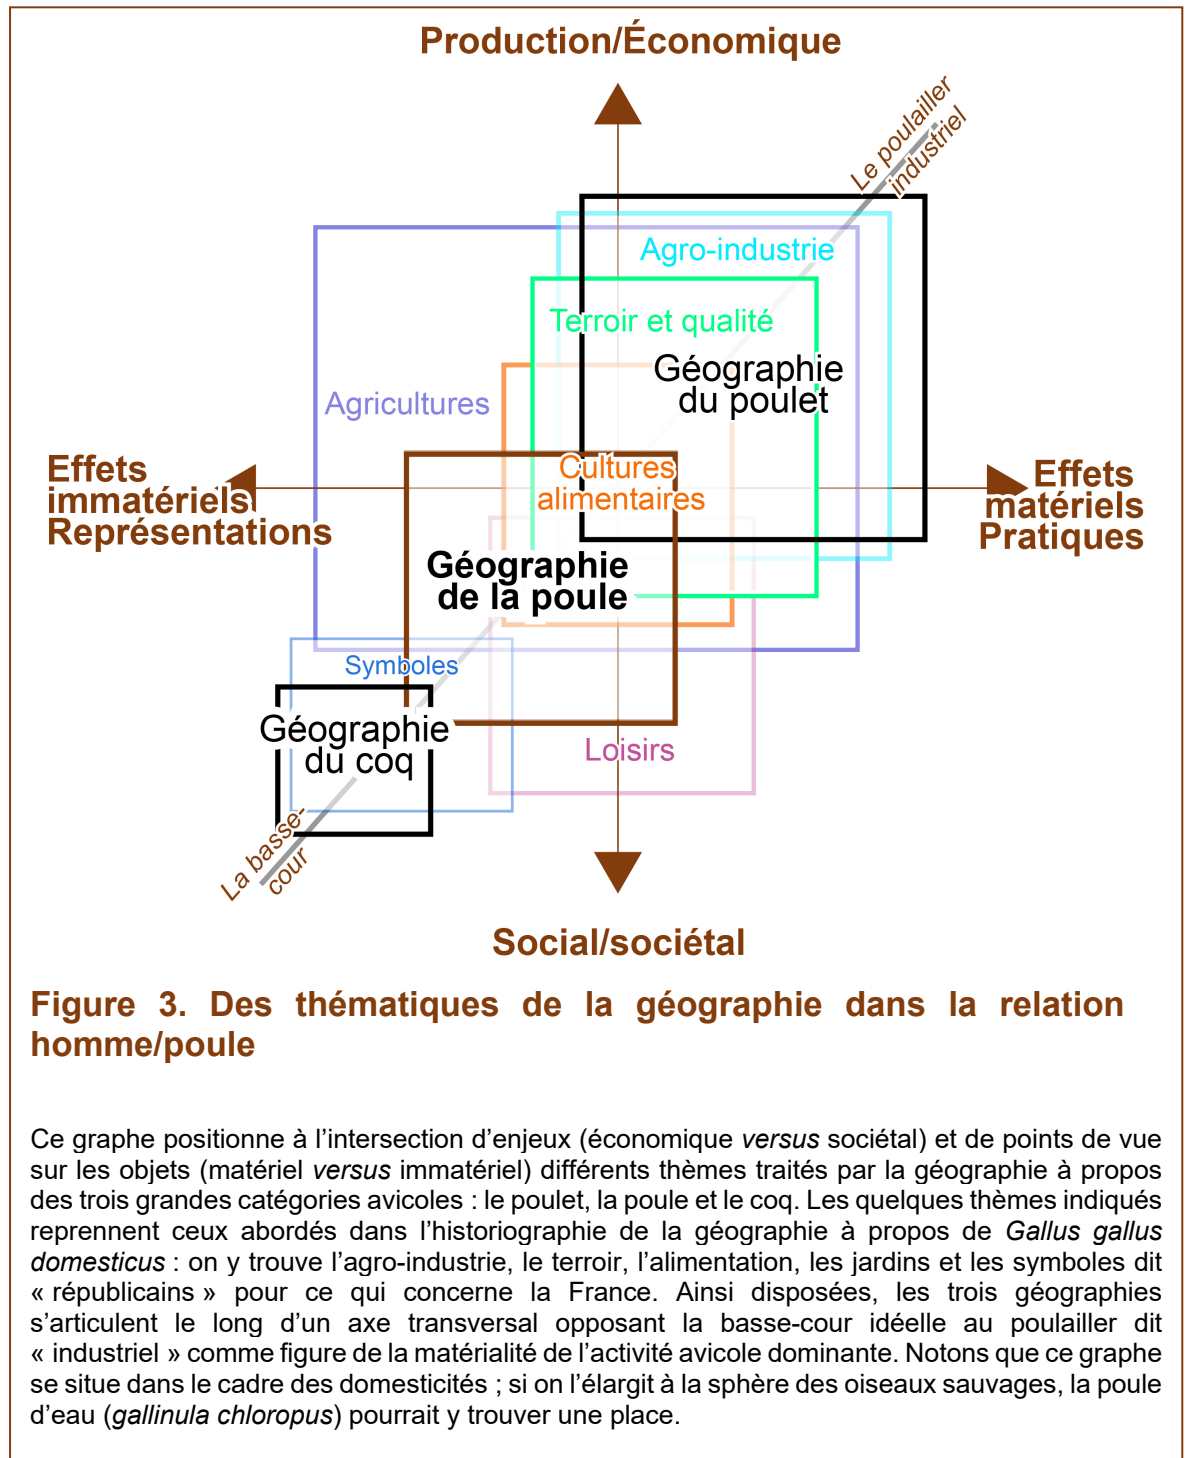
Production/Économique

Le poulailler industriel

Agro-industrie

Terroir et qualité

Géographie du poulet

Agricultures

Effets immatériels Représentations

Cultures alimentaires

Effets matériels Pratiques

Géographie de la poule

Symboles

Géographie du coq

Loisirs

La basse-cour

Social/sociétal

Figure 3. Des thématiques de la géographie dans la relation homme/poule

Ce graphe positionne à l'intersection d'enjeux (économique *versus* sociétal) et de points de vue sur les objets (matériel *versus* immatériel) différents thèmes traités par la géographie à propos des trois grandes catégories avicoles : le poulet, la poule et le coq. Les quelques thèmes indiqués reprennent ceux abordés dans l'historiographie de la géographie à propos de *Gallus gallus domesticus* : on y trouve l'agro-industrie, le terroir, l'alimentation, les jardins et les symboles dit « républicains » pour ce qui concerne la France. Ainsi disposées, les trois géographies s'articulent le long d'un axe transversal opposant la basse-cour idéelle au poulailler dit « industriel » comme figure de la matérialité de l'activité avicole dominante. Notons que ce graphe se situe dans le cadre des domesticités ; si on l'élargit à la sphère des oiseaux sauvages, la poule d'eau (*gallinula chloropus*) pourrait y trouver une place.